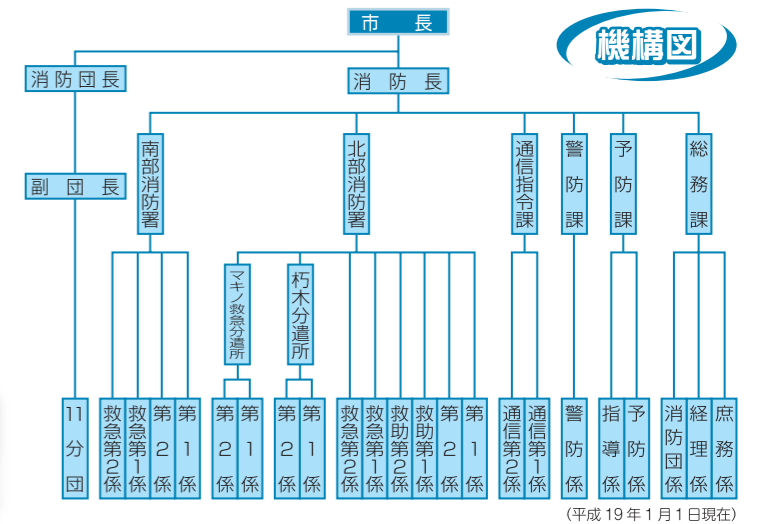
機構図

市長

消防団長

副団長

11分団

消防長

南部消防署

救急第2係
救急第1係
第2係
第1係

北部消防署

マキノ救急分遣所

第2係
第1係

朽木分遣所

第2係
第1係

救急第2係
救急第1係
救助第2係
救助第1係
第2係
第1係

通信指令課

通信第2係
通信第1係

警防課

警防係

予防課

指導係
予防係

総務課

消防団係
経理係
庶務係

（平成19年1月1日現在）